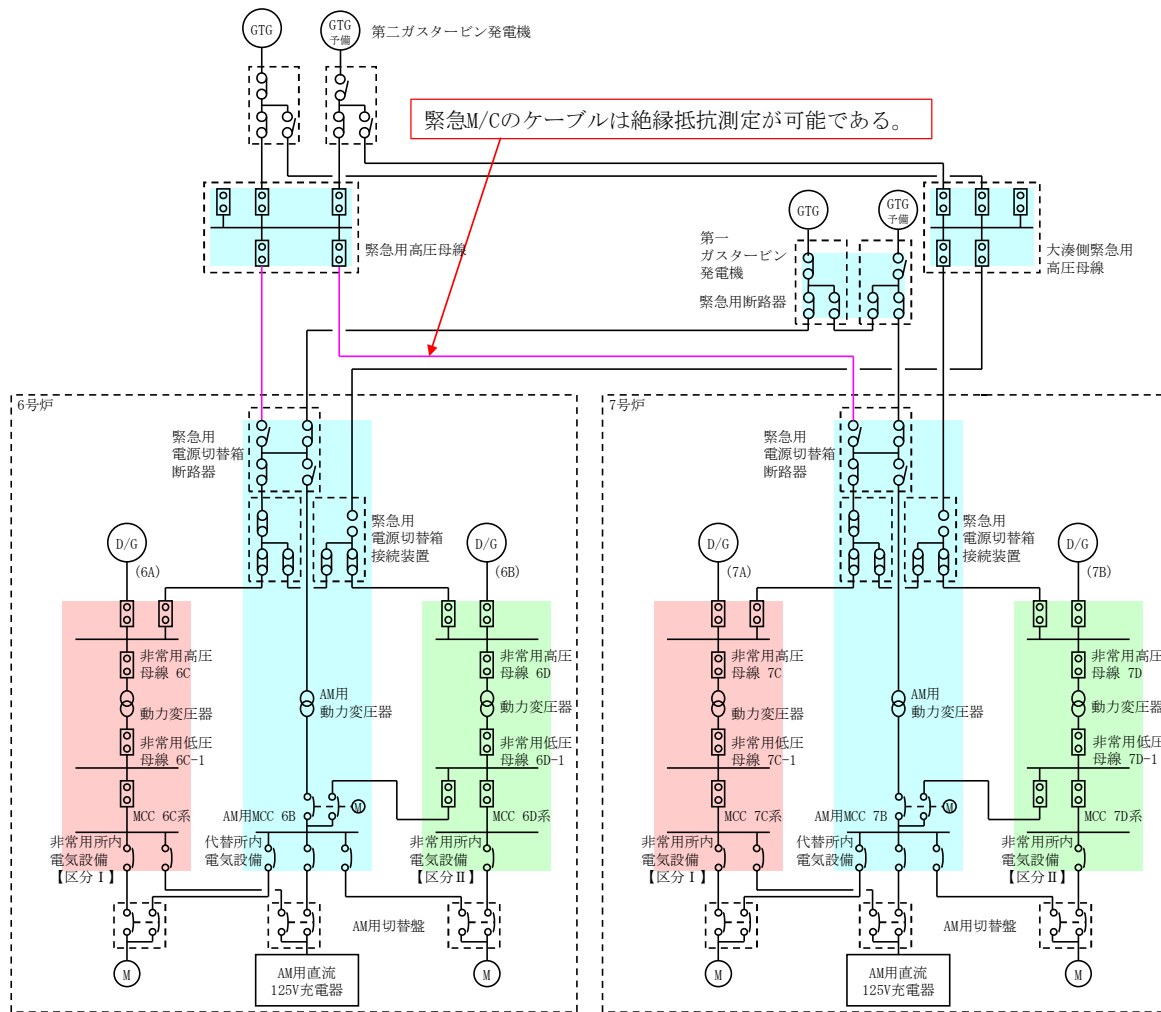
GTG
GTG 予備
第二ガスタービン発電機

緊急M/Cのケーブルは絶縁抵抗測定が可能である。

緊急用高圧母線

GTG
GTG 予備
第一ガスタービン発電機
緊急用断路器
大湊側緊急用高圧母線

6号炉
緊急用電源切替箱断路器
緊急用電源切替箱接続装置
D/G
(6A)
D/G
(6B)
非常用高圧母線 6C
動力変圧器
非常用低圧母線 6C-1
MCC 6C系
非常用所内電気設備【区分Ⅰ】
AM用動力変圧器
AM用MCC 6B
M
代替所内電気設備
非常用高圧母線 6D
動力変圧器
非常用低圧母線 6D-1
MCC 6D系
非常用所内電気設備【区分Ⅱ】
AM用切替盤
M
AM用直流125V充電器
M

7号炉
緊急用電源切替箱断路器
緊急用電源切替箱接続装置
D/G
(7A)
D/G
(7B)
非常用高圧母線 7C
動力変圧器
非常用低圧母線 7C-1
MCC 7C系
非常用所内電気設備【区分Ⅰ】
AM用動力変圧器
AM用MCC 7B
M
代替所内電気設備
非常用高圧母線 7D
動力変圧器
非常用低圧母線 7D-1
MCC 7D系
非常用所内電気設備【区分Ⅱ】
AM用切替盤
M
AM用直流125V充電器
M